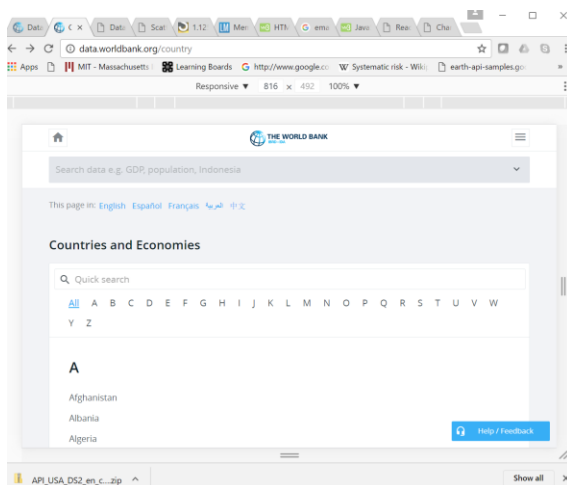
Data | C × | Data | Scat | 1.12 | Mer | HTM | Gema | Java | Rea | Cha

data.worldbank.org/country

Apps | MIT - Massachusetts | Learning Boards | http://www.google.cc | Systematic risk - Wikip | earth-api-samples.go

Responsive ▼ 816 × 492 100% ▼

THE WORLD BANK

Search data e.g. GDP, population, Indonesia

This page in: English Español Français العربية 中文

Countries and Economies

Quick search

All A B C D E F G H I J K L M N O P Q R S T U V W Y Z

A

Afghanistan

Albania

Algeria

Help / Feedback

API_USA_DS2_en_c....zip ^

Show all